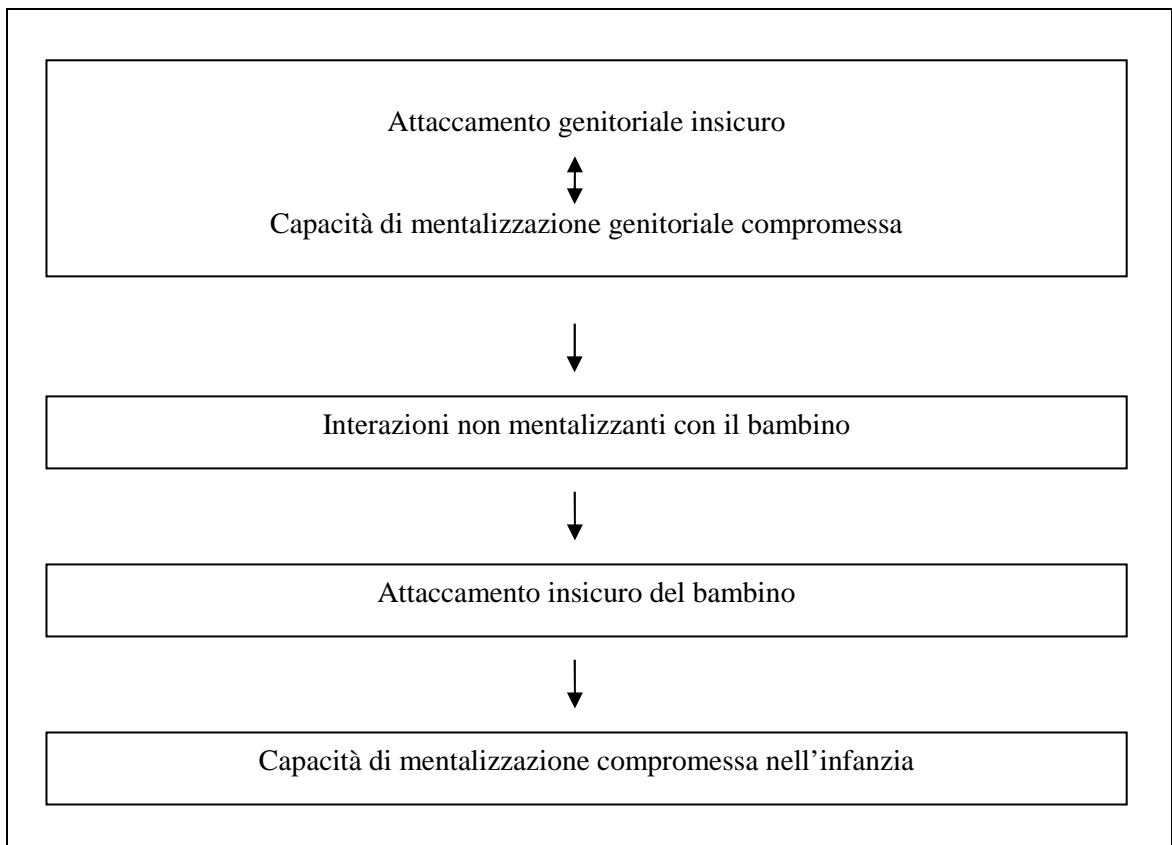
Attaccamento genitoriale insicuro

Capacità di mentalizzazione genitoriale compromessa

Interazioni non mentalizzanti con il bambino

Attaccamento insicuro del bambino

Capacità di mentalizzazione compromessa nell'infanzia